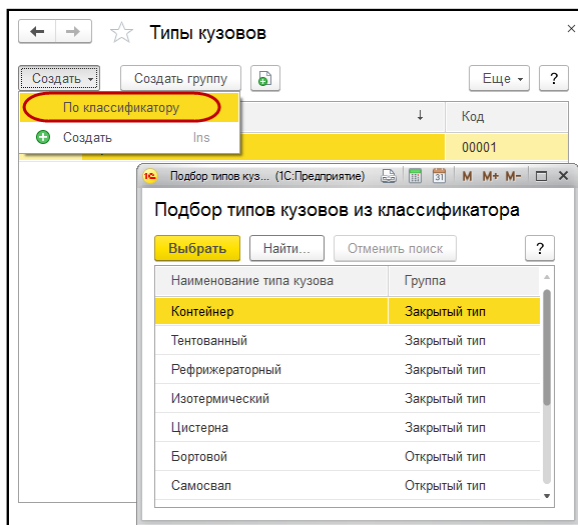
Типы кузовов

Создать ▾ | Создать группу | Еще ▾ | ?

По классификатору
Создать Ins

↓ | Код
00001

1С Подбор типов куз... (1С:Предприятие) M M+ M-

Подбор типов кузовов из классификатора

Выбрать | Найти... | Отменить поиск | ?

| Наименование типа кузова | Группа |
|---|---|
| Контейнер | Закрытый тип |
| Тентованный | Закрытый тип |
| Рефрижераторный | Закрытый тип |
| Изотермический | Закрытый тип |
| Цистерна | Закрытый тип |
| Бортовой | Открытый тип |
| Самосвал | Открытый тип |